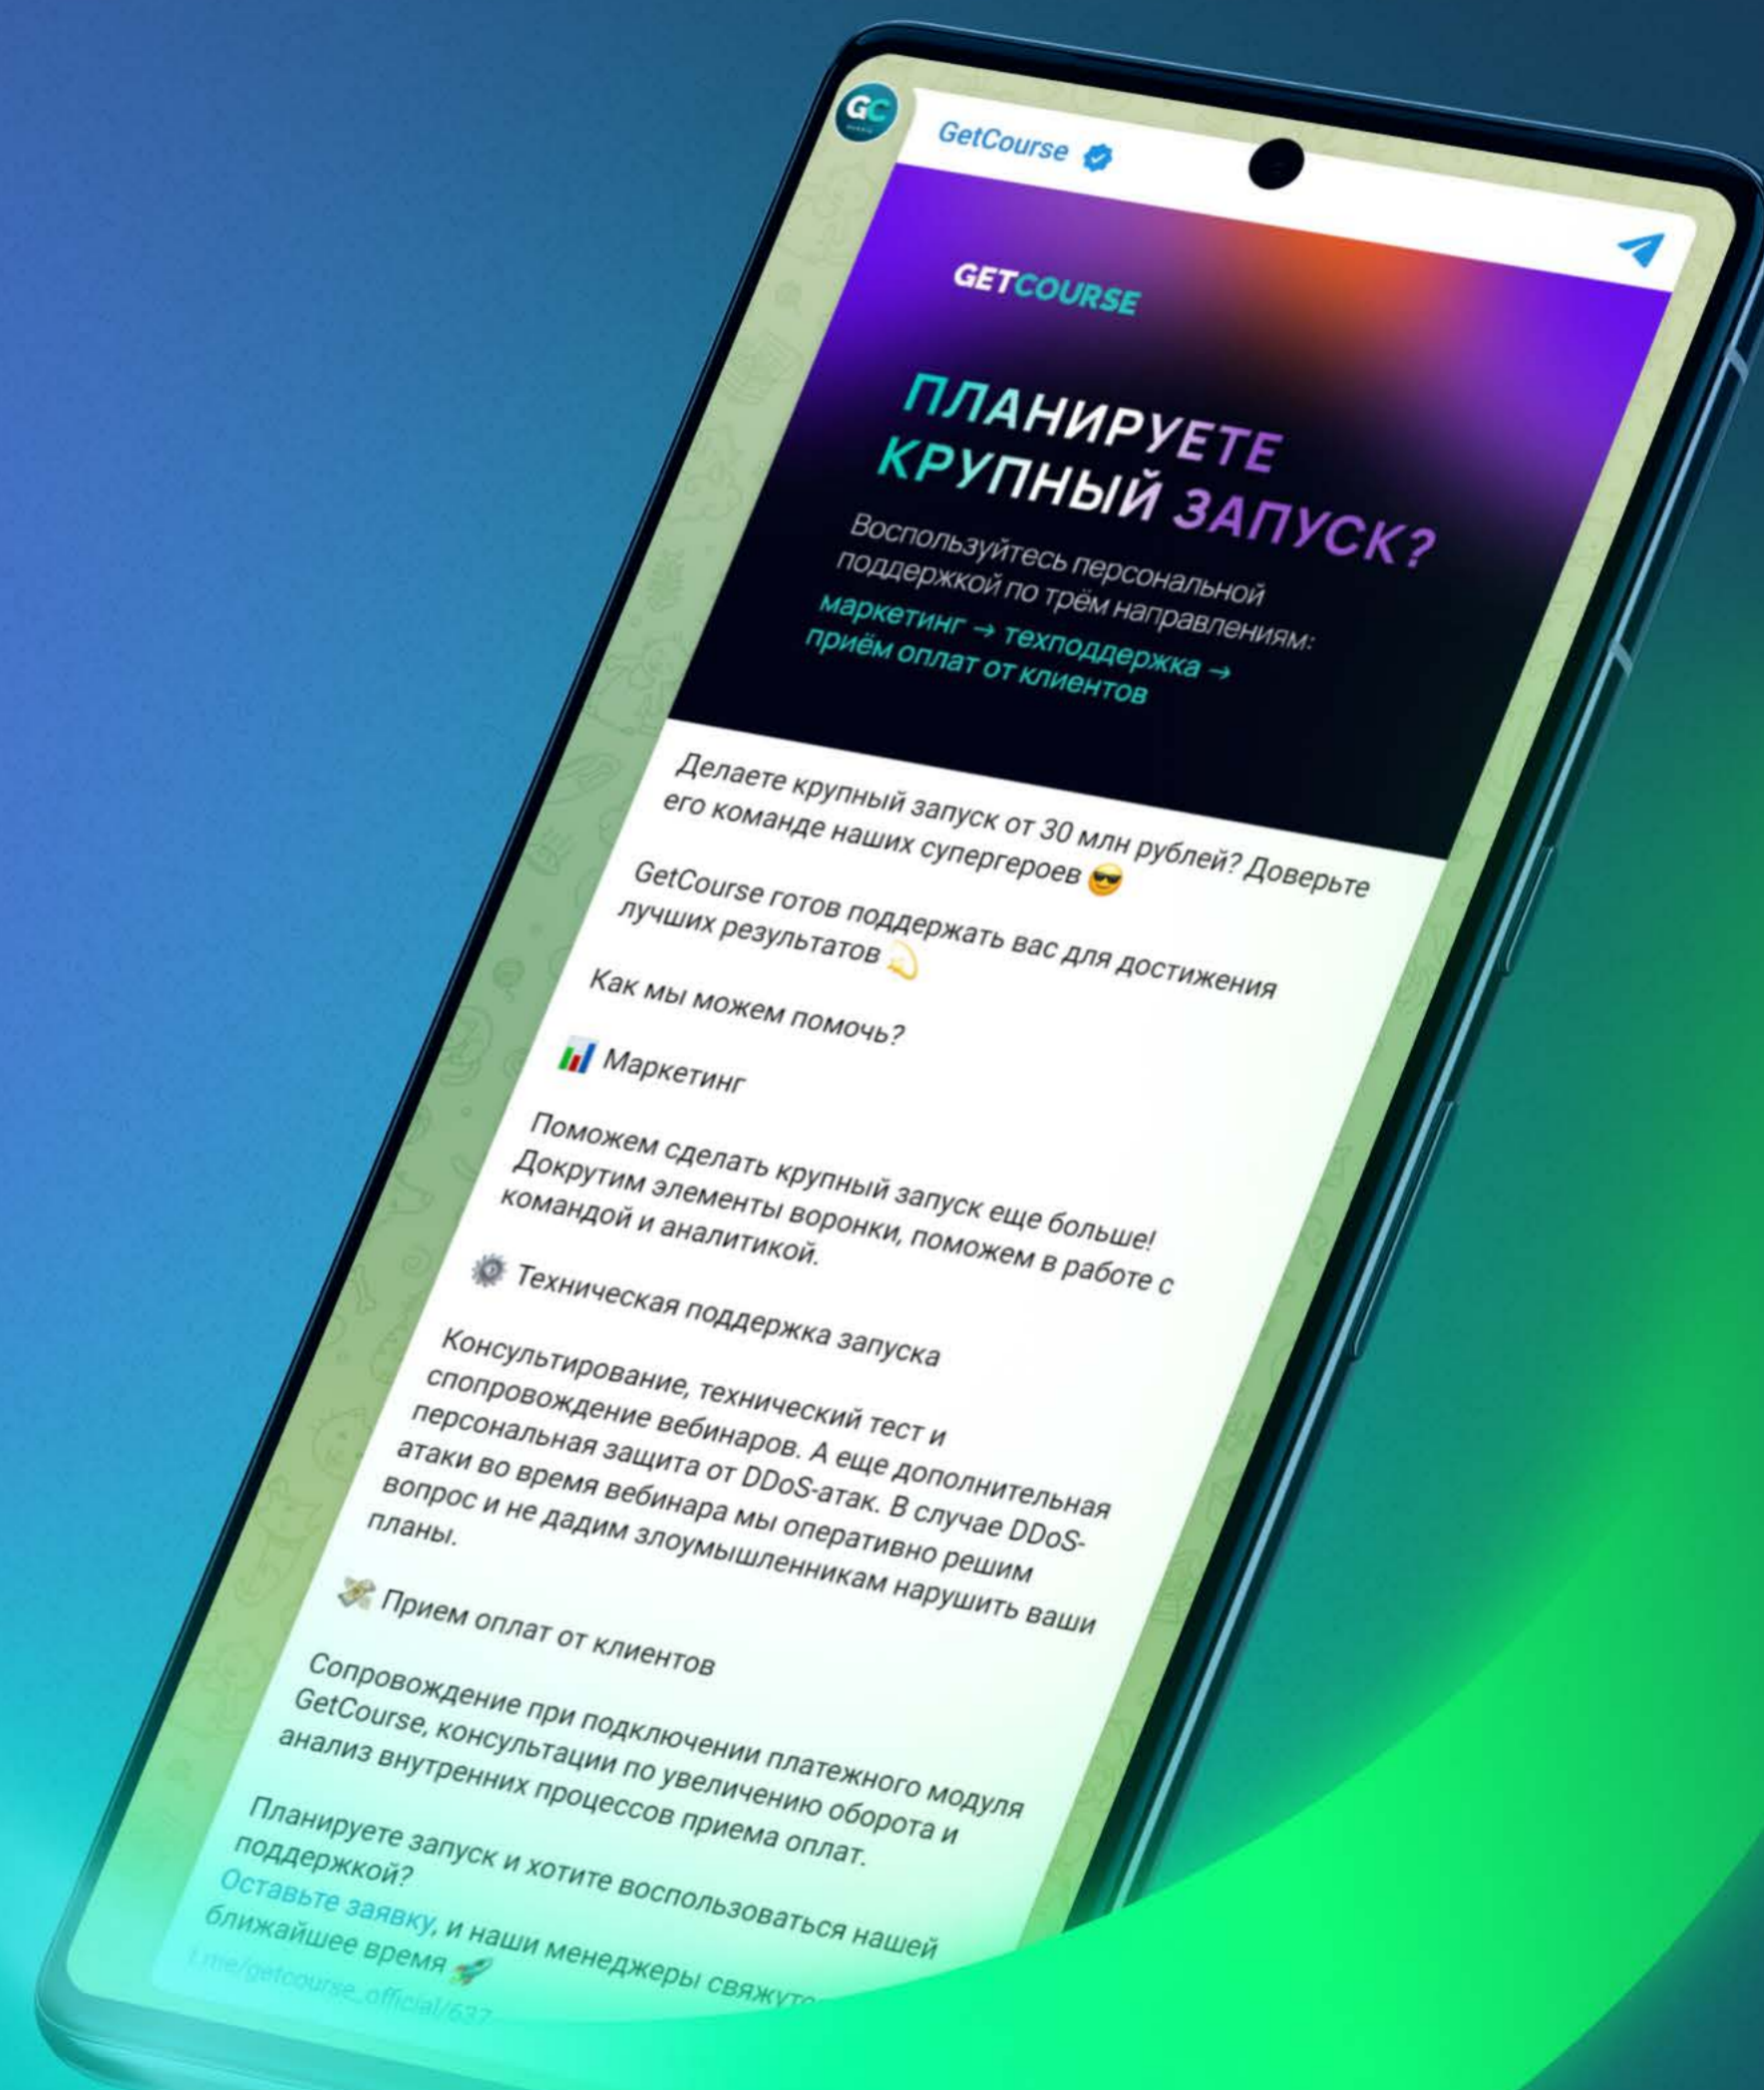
GC

GetCourse

GETCOURSE

ПЛАНИРУЕТЕ КРУПНЫЙ ЗАПУСК?

Воспользуйтесь персональной поддержкой по трём направлениям: маркетинг → техподдержка → приём оплат от клиентов

Делаете крупный запуск от 30 млн рублей? Доверьте его команде наших супергероев 😎

GetCourse готов поддержать вас для достижения лучших результатов 💫

Как мы можем помочь?

📊 Маркетинг

Поможем сделать крупный запуск еще больше! Докрутим элементы воронки, поможем в работе с командой и аналитикой.

⚙️ Техническая поддержка запуска

Консультирование, технический тест и спопровождение вебинаров. А еще дополнительная персональная защита от DDoS-атак. В случае DDoS-атаки во время вебинара мы оперативно решим вопрос и не дадим злоумышленникам нарушить ваши планы.

💸 Прием оплат от клиентов

Сопровождение при подключении платежного модуля GetCourse, консультации по увеличению оборота и анализ внутренних процессов приема оплат.

Планируете запуск и хотите воспользоваться нашей поддержкой?
Оставьте заявку, и наши менеджеры свяжут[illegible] ближайшее время 🚀
t.me/getcourse_official/637